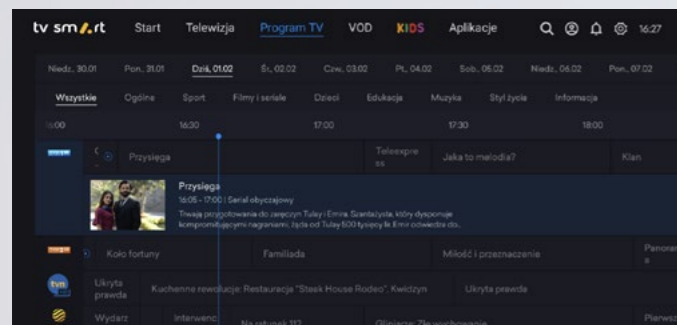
tv smart Start Telewizja Program TV VOD KIDS Aplikacje 16:27

Niedz., 30.01 Pon., 31.01 Dziś, 01.02 Śr., 02.02 Czw., 03.02 Pt., 04.02 Sob., 05.02 Niedz., 06.02 Pon., 07.02

Wszystkie Ogólne Sport Filmy i seriale Dzieci Edukacja Muzyka Styl życia Informacje

16:00 16:30 17:00 17:30 18:00

Przysięga Teleexpress Jaka to melodia? Klan

Przysięga
16:05 - 17:00 | Serial obyczajowy
Trwają przygotowania do zaręczyn Tulay i Emira. Szantażysta, który dysponuje kompromitującymi nagraniami, żąda od Tulay 500 tysięcy lir. Emir odwiedza do...

Koło fortuny Familiada Miłość i przeznaczenie Panorama

Ukryta prawda Kuchenne rewolucje: Restauracja "Steak House Rodeo", Kwidzyn Ukryta prawda

Wydarz Interwenc Na ratunek 112 Gliniarze: Złe wychowanie Pierwsz